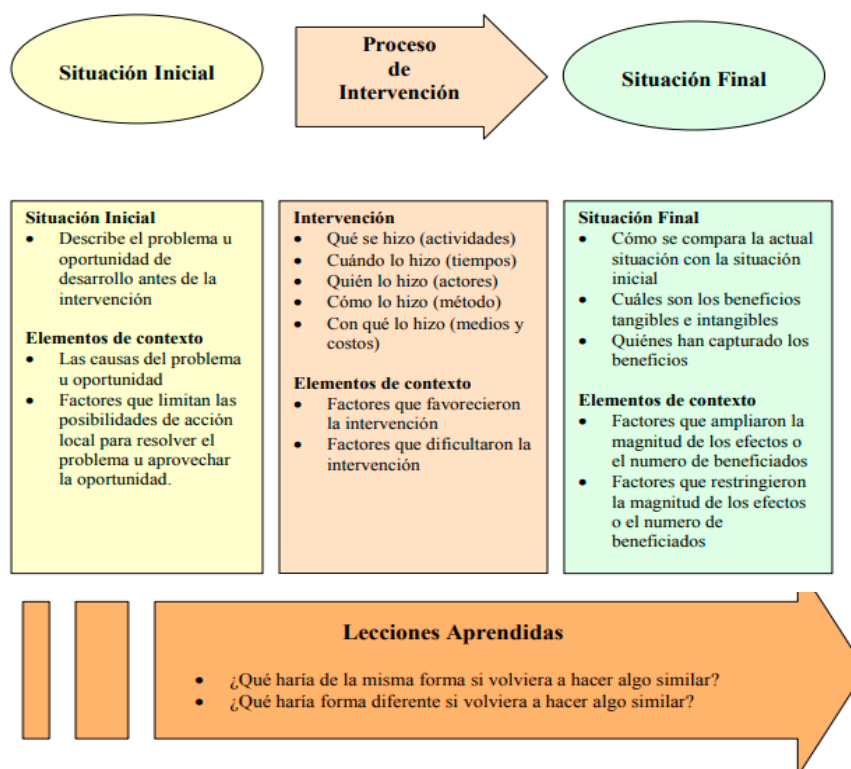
Situación Inicial

Proceso de Intervención

Situación Final

Situación Inicial
- Describe el problema u oportunidad de desarrollo antes de la intervención

Elementos de contexto
- Las causas del problema u oportunidad
- Factores que limitan las posibilidades de acción local para resolver el problema u aprovechar la oportunidad.

Intervención
- Qué se hizo (actividades)
- Cuándo lo hizo (tiempos)
- Quién lo hizo (actores)
- Cómo lo hizo (método)
- Con qué lo hizo (medios y costos)

Elementos de contexto
- Factores que favorecieron la intervención
- Factores que dificultaron la intervención

Situación Final
- Cómo se compara la actual situación con la situación inicial
- Cuáles son los beneficios tangibles e intangibles
- Quiénes han capturado los beneficios

Elementos de contexto
- Factores que ampliaron la magnitud de los efectos o el numero de beneficiados
- Factores que restringieron la magnitud de los efectos o el numero de beneficiados

Lecciones Aprendidas
- ¿Qué haría de la misma forma si volviera a hacer algo similar?
- ¿Qué haría forma diferente si volviera a hacer algo similar?